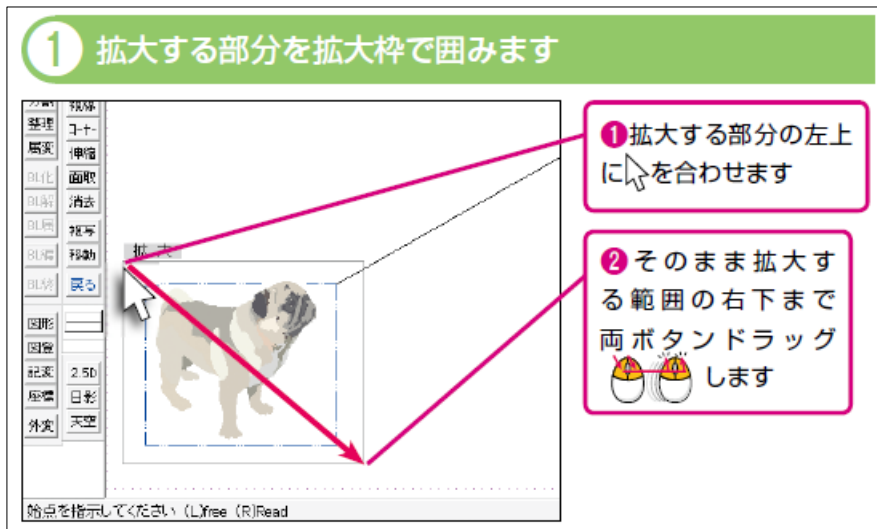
1 拡大する部分を拡大枠で囲みます

整理
属変
BL化
BL解
BL属
BL編
BL終
複線
コーナー
伸縮
面取
消去
複写
移動
戻る
図形
図登
記変
座標
外変
2.5D
日影
天空

拡大

始点を指示してください (L)free (R)Read

❶拡大する部分の左上に を合わせます

❷そのまま拡大する範囲の右下まで両ボタンドラッグ します